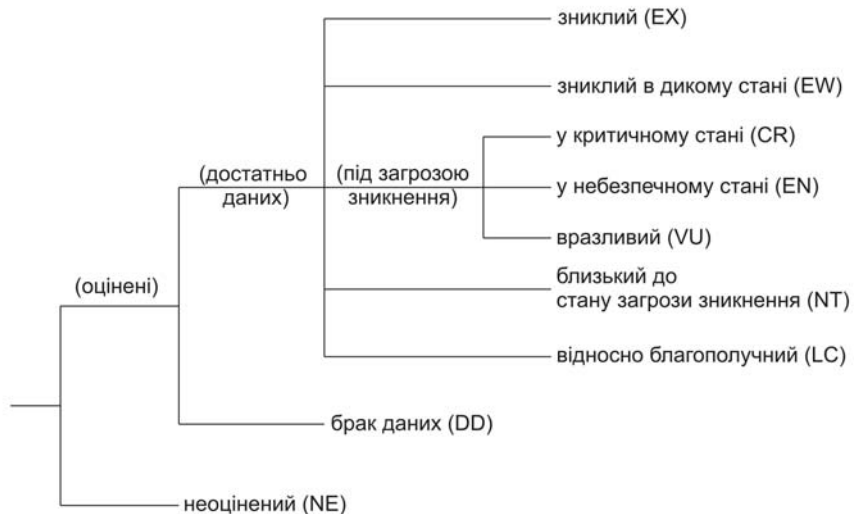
зниклий (EX)

зниклий в дикому стані (EW)

у критичному стані (CR)

(достатньо даних)

(під загрозою зникнення)

у небезпечному стані (EN)

вразливий (VU)

(оцінені)

близький до стану загрози зникнення (NT)

відносно благополучний (LC)

брак даних (DD)

неоцінений (NE)